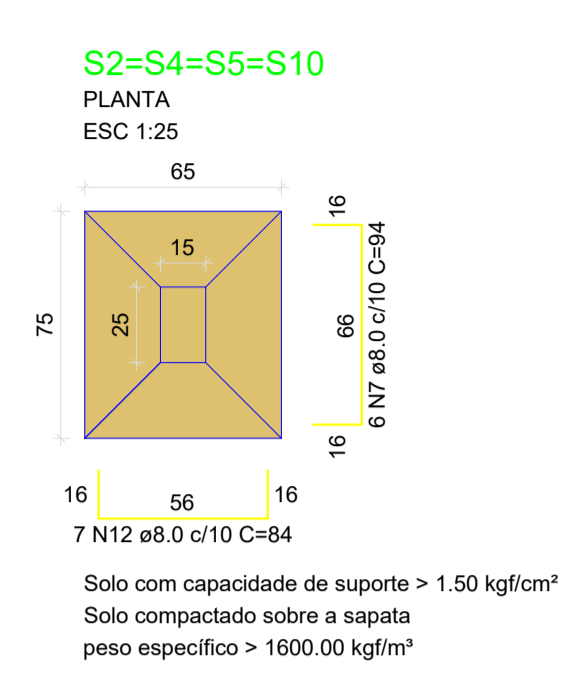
S2=S4=S5=S10
PLANTA
ESC 1:25

65
15
25
75

16
66
16
6 N7 ø8.0 c/10 C=94

16
56
16
7 N12 ø8.0 c/10 C=84

Solo com capacidade de suporte > 1.50 kgf/cm²
Solo compactado sobre a sapata
peso específico > 1600.00 kgf/m³